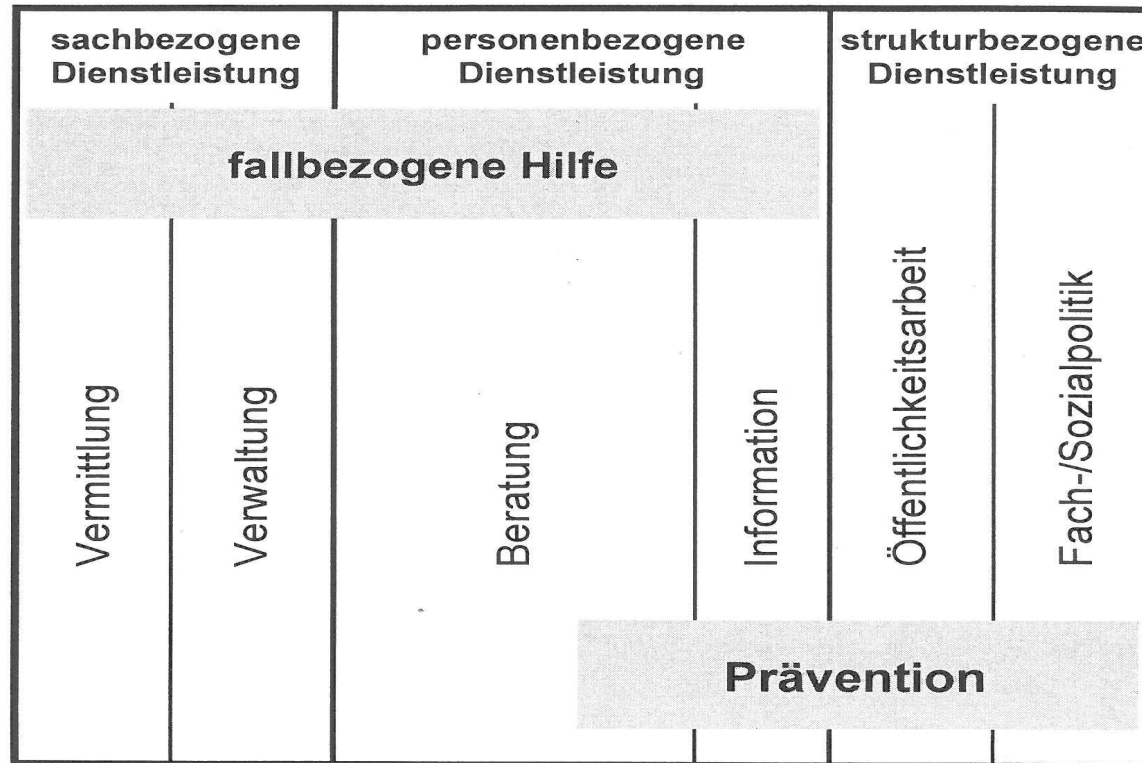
sachbezogene Dienstleistung

personenbezogene Dienstleistung

strukturbezogene Dienstleistung

fallbezogene Hilfe

Vermittlung

Verwaltung

Beratung

Information

Öffentlichkeitsarbeit

Fach-/Sozialpolitik

Prävention